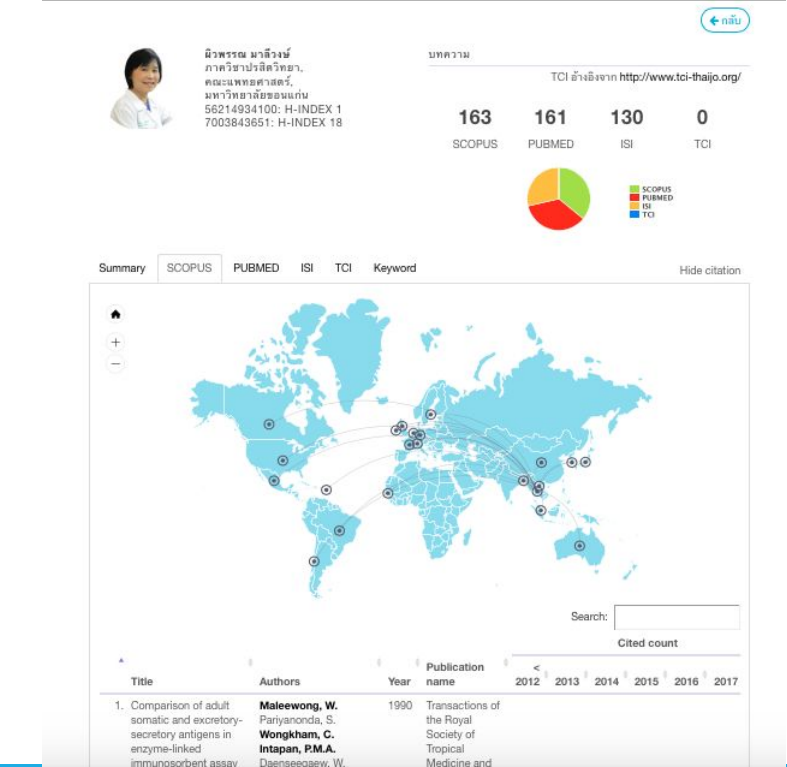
กลับ

ผิวพรรณ มาลีวงษ์
ภาควิชาปรสิตวิทยา,
คณะแพทยศาสตร์,
มหาวิทยาลัยขอนแก่น
56214934100: H-INDEX 1
7003843651: H-INDEX 18

บทความ

TCI อ้างอิงจาก http://www.tci-thaijo.org/

| 163 | 161 | 130 | 0 |
|---|---|---|---|
| SCOPUS | PUBMED | ISI | TCI |

SCOPUS
PUBMED
ISI
TCI

Summary SCOPUS PUBMED ISI TCI Keyword

Hide citation

+
−

Search:

Cited count

| | Title | Authors | Year | Publication name | < 2012 | 2013 | 2014 | 2015 | 2016 | 2017 |
|---|---|---|---|---|---|---|---|---|---|---|
| 1. | Comparison of adult somatic and excretory-secretory antigens in enzyme-linked immunosorbent assay | **Maleewong, W.** Pariyanonda, S. **Wongkham, C. Intapan, P.M.A.** Daenseegaew, W. | 1990 | Transactions of the Royal Society of Tropical Medicine and | | | | | | |